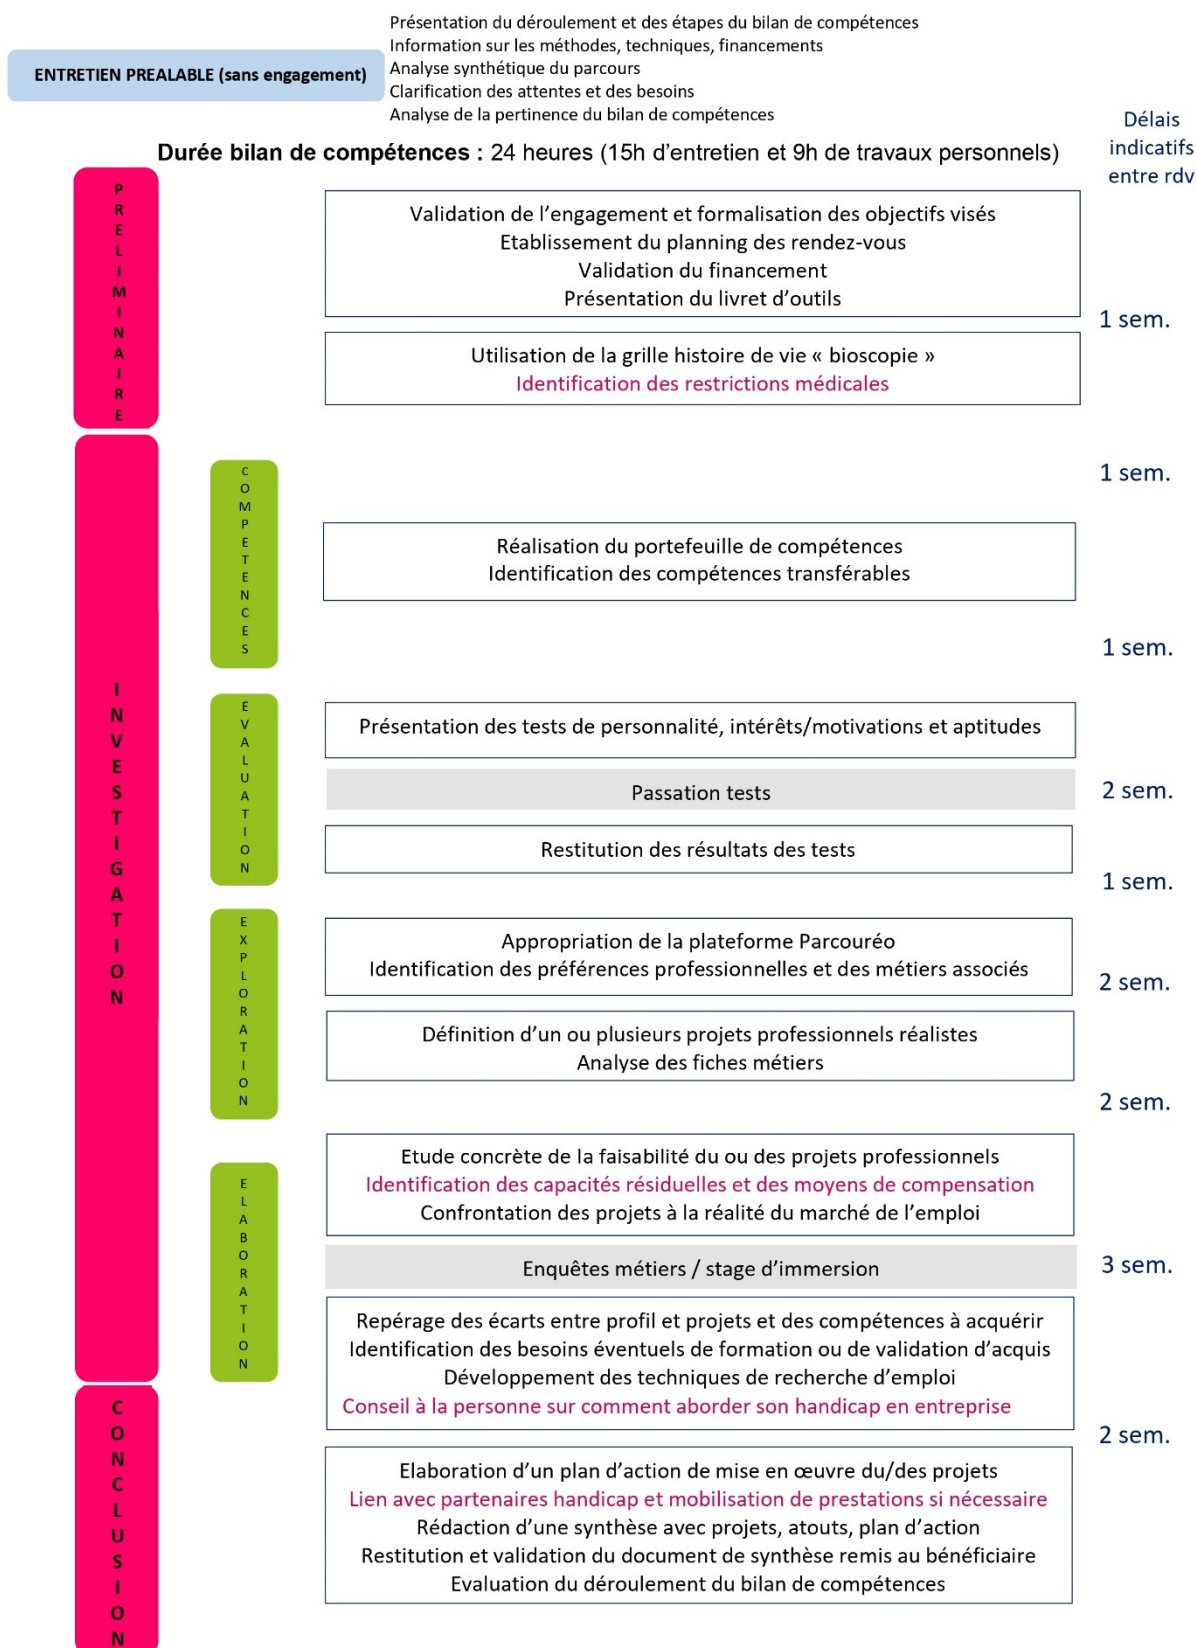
ENTRETIEN PREALABLE (sans engagement)

Présentation du déroulement et des étapes du bilan de compétences
Information sur les méthodes, techniques, financements
Analyse synthétique du parcours
Clarification des attentes et des besoins
Analyse de la pertinence du bilan de compétences

Délais indicatifs entre rdv

**Durée bilan de compétences :** 24 heures (15h d'entretien et 9h de travaux personnels)

PRELIMINAIRE

Validation de l'engagement et formalisation des objectifs visés
Etablissement du planning des rendez-vous
Validation du financement
Présentation du livret d'outils

1 sem.

Utilisation de la grille histoire de vie « bioscopie »
Identification des restrictions médicales

INVESTIGATION

COMPETENCES

1 sem.

Réalisation du portefeuille de compétences
Identification des compétences transférables

1 sem.

EVALUATION

Présentation des tests de personnalité, intérêts/motivations et aptitudes

Passation tests

2 sem.

Restitution des résultats des tests

1 sem.

EXPLORATION

Appropriation de la plateforme Parcouréo
Identification des préférences professionnelles et des métiers associés

2 sem.

Définition d'un ou plusieurs projets professionnels réalistes
Analyse des fiches métiers

2 sem.

ELABORATION

Etude concrète de la faisabilité du ou des projets professionnels
Identification des capacités résiduelles et des moyens de compensation
Confrontation des projets à la réalité du marché de l'emploi

Enquêtes métiers / stage d'immersion

3 sem.

Repérage des écarts entre profil et projets et des compétences à acquérir
Identification des besoins éventuels de formation ou de validation d'acquis
Développement des techniques de recherche d'emploi
Conseil à la personne sur comment aborder son handicap en entreprise

2 sem.

CONCLUSION

Elaboration d'un plan d'action de mise en œuvre du/des projets
Lien avec partenaires handicap et mobilisation de prestations si nécessaire
Rédaction d'une synthèse avec projets, atouts, plan d'action
Restitution et validation du document de synthèse remis au bénéficiaire
Evaluation du déroulement du bilan de compétences